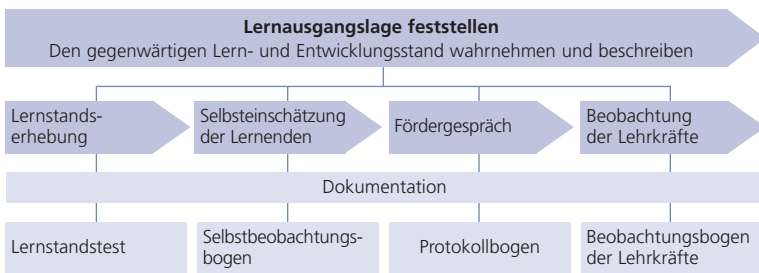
Lernausgangslage feststellen
Den gegenwärtigen Lern- und Entwicklungsstand wahrnehmen und beschreiben

Lernstandserhebung

Selbsteinschätzung der Lernenden

Fördergespräch

Beobachtung der Lehrkräfte

Dokumentation

Lernstandstest

Selbstbeobachtungsbogen

Protokollbogen

Beobachtungsbogen der Lehrkräfte